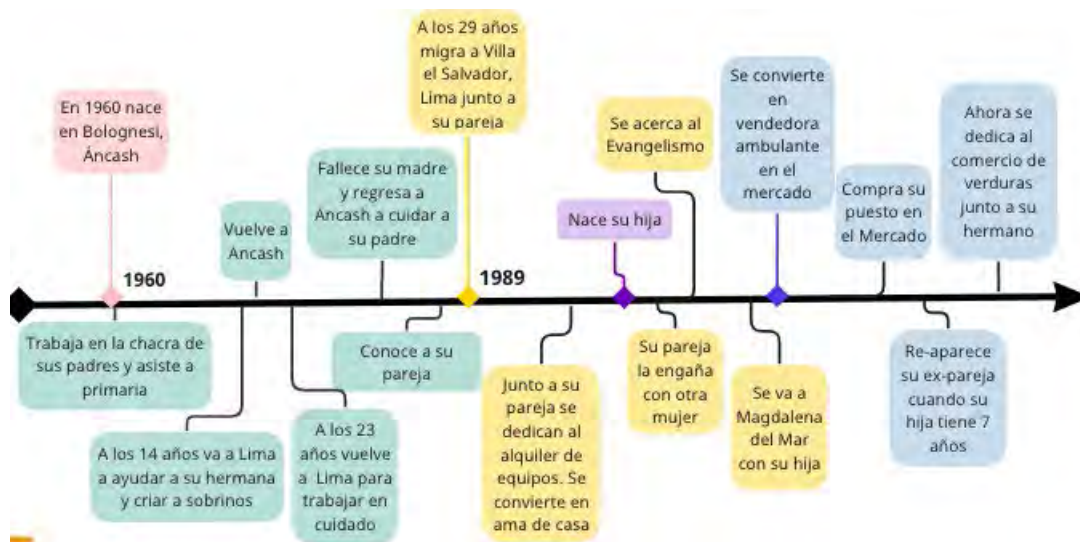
En 1960 nace en Bolognesi, Áncash

1960

Trabaja en la chacra de sus padres y asiste a primaria

A los 14 años va a Lima a ayudar a su hermana y criar a sobrinos

Vuelve a Ancash

A los 23 años vuelve a Lima para trabajar en cuidado

Fallece su madre y regresa a Ancash a cuidar a su padre

Conoce a su pareja

A los 29 años migra a Villa el Salvador, Lima junto a su pareja

1989

Junto a su pareja se dedican al alquiler de equipos. Se convierte en ama de casa

Nace su hija

Se acerca al Evangelismo

Su pareja la engaña con otra mujer

Se convierte en vendedora ambulante en el mercado

Se va a Magdalena del Mar con su hija

Compra su puesto en el Mercado

Re-aparece su ex-pareja cuando su hija tiene 7 años

Ahora se dedica al comercio de verduras junto a su hermano